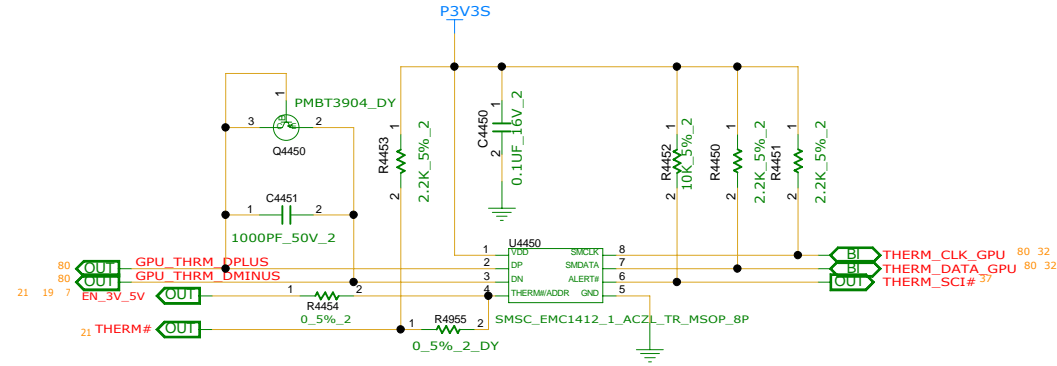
P3V3S

PMBT3904_DY
1
3
2
Q4450

C4451
1
2
1000PF_50V_2

R4453
1
2
2.2K_5%_2

C4450
1
2
0.1UF_16V_2

R4452
1
2
10K_5%_2

R4450
1
2
2.2K_5%_2

R4451
1
2
2.2K_5%_2

U4450
1 VDD
2 DP
3 DN
4 THERM#/ADDR
SMCLK 8
SMDATA 7
ALERT# 6
GND 5

80 OUT GPU_THRM_DPLUS
80 OUT GPU_THRM_DMINUS
21 19 7 EN_3V_5V OUT
1
R4454
2
0_5%_2
21 THERM# OUT
1
R4955
2
0_5%_2_DY

SMSC_EMC1412_1_ACZL_TR_MSOP_8P

BI THERM_CLK_GPU 80 32
BI THERM_DATA_GPU 80 32
OUT THERM_SCI# 37